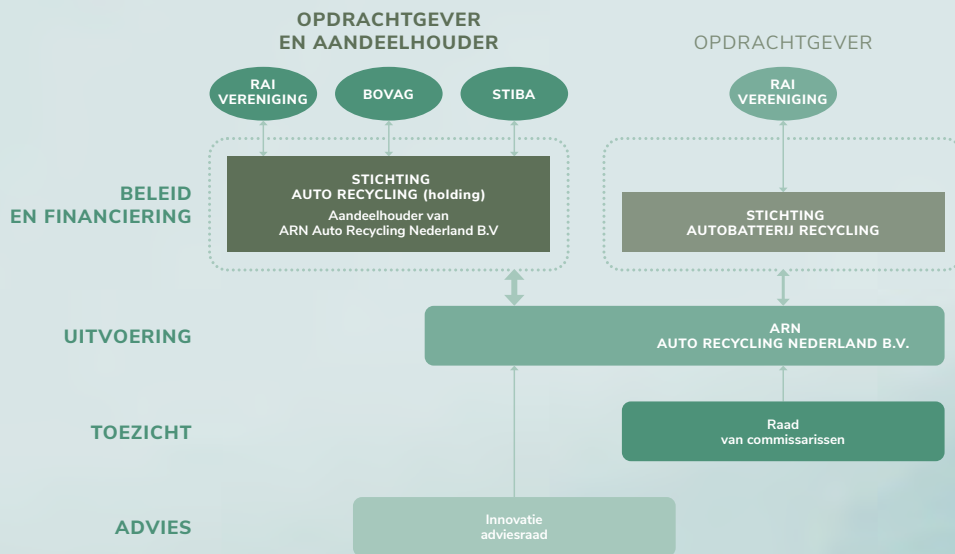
OPDRACHTGEVER
EN AANDEELHOUDER

OPDRACHTGEVER

RAI VERENIGING

BOVAG

STIBA

RAI VERENIGING

BELEID EN FINANCIERING

STICHTING AUTO RECYCLING (holding)
Aandeelhouder van ARN Auto Recycling Nederland B.V

STICHTING AUTOBATTERIJ RECYCLING

UITVOERING

ARN AUTO RECYCLING NEDERLAND B.V.

TOEZICHT

Raad van commissarissen

ADVIES

Innovatie adviesraad